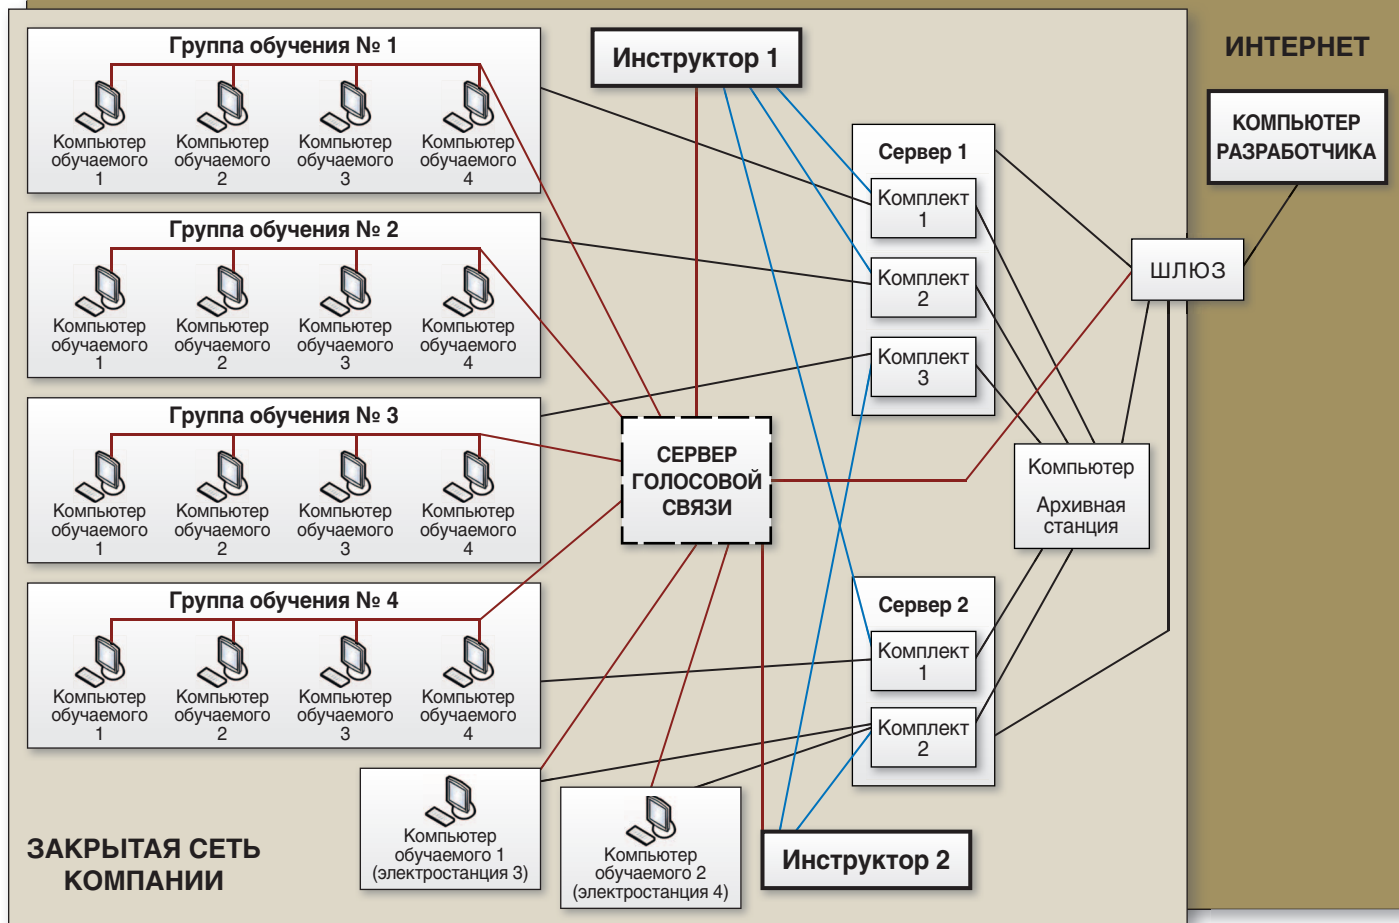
Группа обучения № 1

Компьютер обучаемого 1
Компьютер обучаемого 2
Компьютер обучаемого 3
Компьютер обучаемого 4

Группа обучения № 2

Компьютер обучаемого 1
Компьютер обучаемого 2
Компьютер обучаемого 3
Компьютер обучаемого 4

Группа обучения № 3

Компьютер обучаемого 1
Компьютер обучаемого 2
Компьютер обучаемого 3
Компьютер обучаемого 4

Группа обучения № 4

Компьютер обучаемого 1
Компьютер обучаемого 2
Компьютер обучаемого 3
Компьютер обучаемого 4

Инструктор 1

ИНТЕРНЕТ

КОМПЬЮТЕР РАЗРАБОТЧИКА

Сервер 1
Комплект 1
Комплект 2
Комплект 3

ШЛЮЗ

СЕРВЕР ГОЛОСОВОЙ СВЯЗИ

Компьютер
Архивная станция

Сервер 2
Комплект 1
Комплект 2

Компьютер обучаемого 1 (электростанция 3)

Компьютер обучаемого 2 (электростанция 4)

Инструктор 2

ЗАКРЫТАЯ СЕТЬ КОМПАНИИ